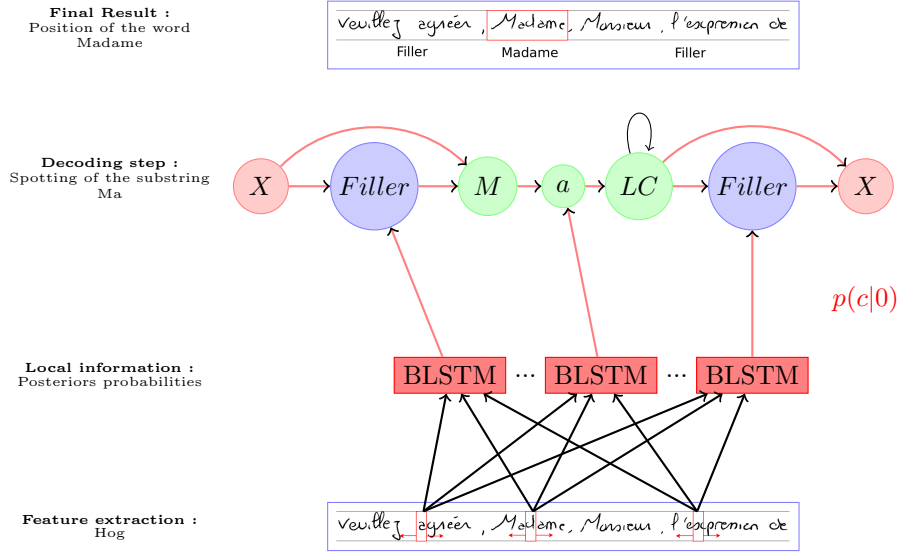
**Final Result :**
Position of the word Madame

Veuillez agréer, Madame, Monsieur, l'expression de

Filler | Madame | Filler

**Decoding step :**
Spotting of the substring Ma

$X$ $Filler$ $M$ $a$ $LC$ $Filler$ $X$

$p(c|0)$

**Local information :**
Posteriors probabilities

BLSTM ... BLSTM ... BLSTM

**Feature extraction :**
Hog

Veuillez agréer, Madame, Monsieur, l'expression de